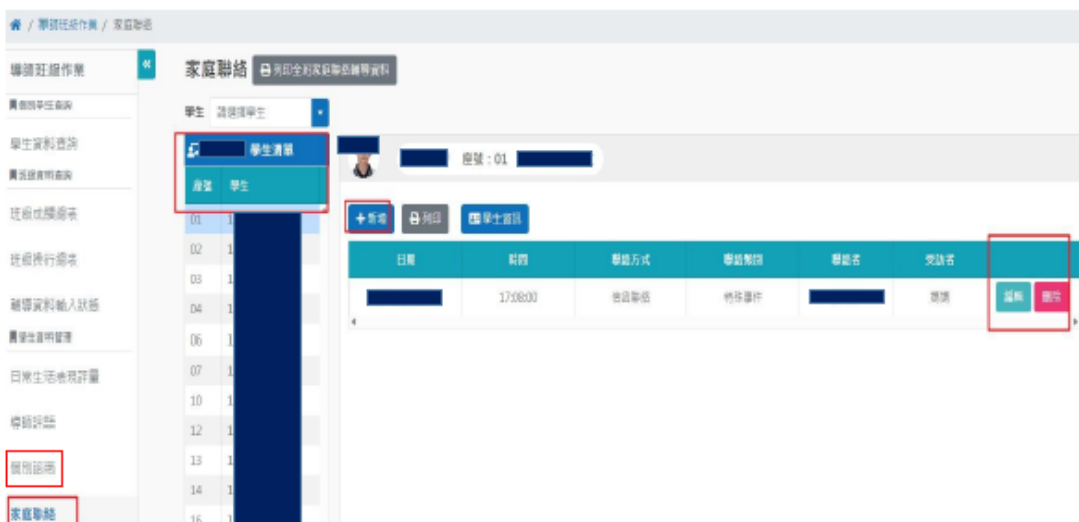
/ 導師班級作業 / 家庭聯絡

導師班級作業
個別學生查詢
學生資料查詢
班級資料查詢
班級成績總表
班級操行總表
輔導資料輸入狀態
學生資料管理
日常生活表現評量
導師評語
個別諮商
家庭聯絡

家庭聯絡 列印全班家庭聯絡輔導資料

學生 請選擇學生

學生清單
座號 學生
01
02
03
04
06
07
10
12
13
14
16

座號：01

+新增 列印 學生資訊

| 日期 | 時間 | 聯絡方式 | 聯絡類別 | 聯絡者 | 受訪者 | |
|---|---|---|---|---|---|---|
| | 17:08:00 | 電話聯絡 | 特殊事件 | | 家長 | 編輯 刪除 |